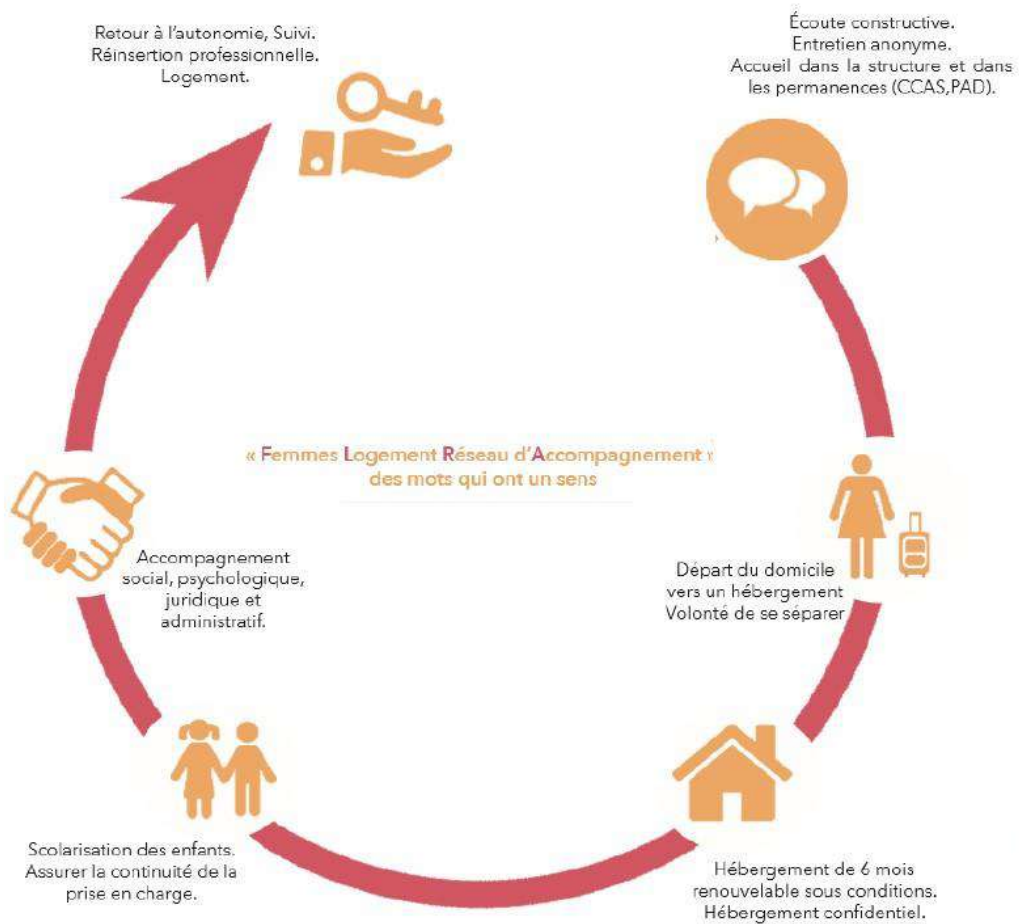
Retour à l'autonomie, Suivi.
Réinsertion professionnelle.
Logement.

Écoute constructive.
Entretien anonyme.
Accueil dans la structure et dans les permanences (CCAS,PAD).

« Femmes Logement Réseau d'Accompagnement »
des mots qui ont un sens

Accompagnement social, psychologique, juridique et administratif.

Départ du domicile vers un hébergement
Volonté de se séparer

Scolarisation des enfants.
Assurer la continuité de la prise en charge.

Hébergement de 6 mois renouvelable sous conditions.
Hébergement confidentiel.